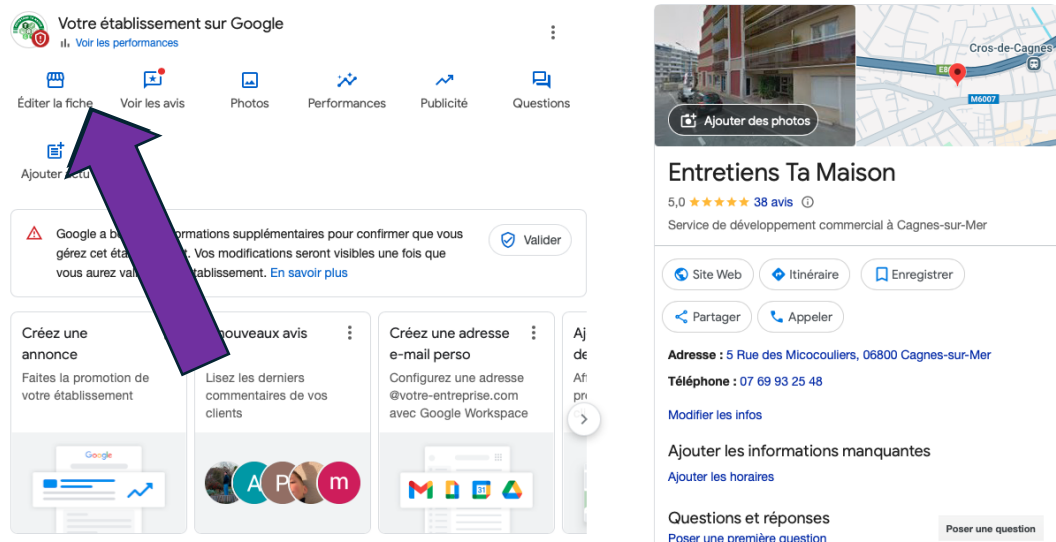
Votre établissement sur Google
Voir les performances

Éditer la fiche
Voir les avis
Photos
Performances
Publicité
Questions

Ajouter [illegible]

Google a b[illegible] informations supplémentaires pour confirmer que vous gérez cet éta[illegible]t. Vos modifications seront visibles une fois que vous aurez val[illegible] établissement. En savoir plus

Valider

Créez une annonce
Faites la promotion de votre établissement

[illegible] nouveaux avis
Lisez les derniers commentaires de vos clients

Créez une adresse e-mail perso
Configurez une adresse @votre-entreprise.com avec Google Workspace

Aj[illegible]
de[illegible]
Aff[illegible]

Google

A P m

Cros-de-Cagnes
M6007

Ajouter des photos

Entretiens Ta Maison
5,0 ★★★★★ 38 avis
Service de développement commercial à Cagnes-sur-Mer

Site Web
Itinéraire
Enregistrer
Partager
Appeler

Adresse : 5 Rue des Micocouliers, 06800 Cagnes-sur-Mer
Téléphone : 07 69 93 25 48

Modifier les infos

Ajouter les informations manquantes
Ajouter les horaires

Questions et réponses
Poser une première question
Poser une question